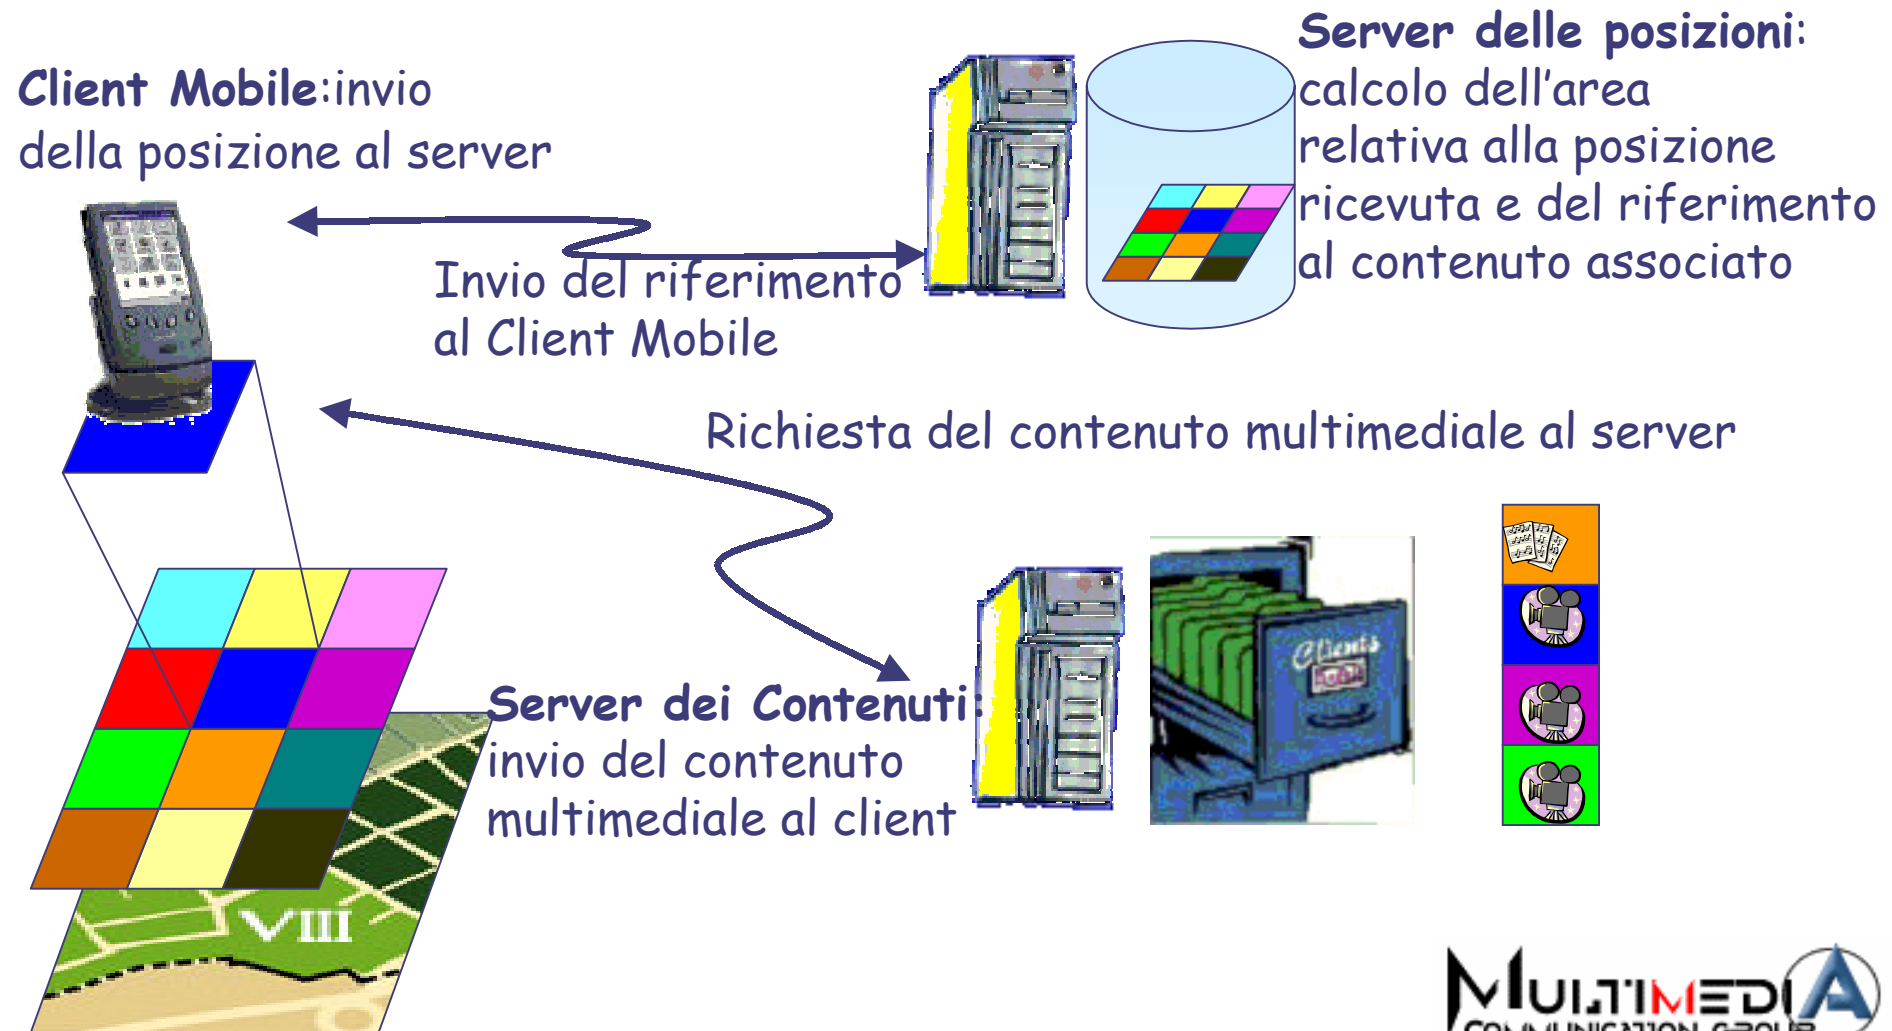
**Client Mobile**:invio della posizione al server

**Server delle posizioni**: calcolo dell'area relativa alla posizione ricevuta e del riferimento al contenuto associato

Invio del riferimento al Client Mobile

Richiesta del contenuto multimediale al server

**Server dei Contenuti**: invio del contenuto multimediale al client

Clients

VIII

MULTIMEDIA
COMMUNICATION GROUP